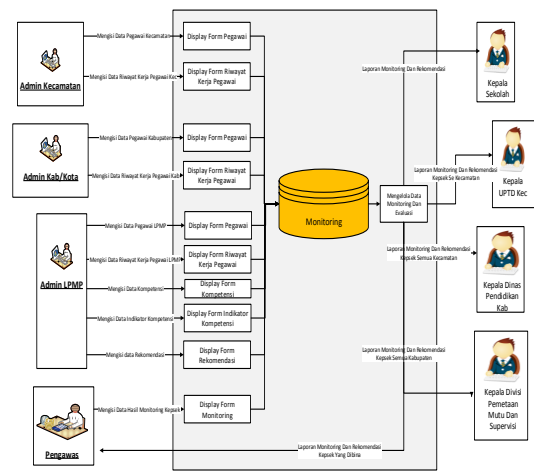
Admin Kecamatan

Mengisi Data Pegawai Kecamatan

Display Form Pegawai

Mengisi Data Riwayat Kerja Pegawai Kec

Display Form Riwayat Kerja Pegawai

Admin Kab/Kota

Mengisi Data Pegawai Kabupaten

Display Form Pegawai

Mengisi Data Riwayat Kerja Pegawai Kab

Display Form Riwayat Kerja Pegawai

Admin LPMP

Mengisi Data Pegawai LPMP

Display Form Pegawai

Mengisi Data Riwayat Kerja Pegawai LPMP

Display Form Riwayat Kerja Pegawai

Mengisi Data Kompetensi

Display Form Kompetensi

Mengisi Data Indikator Kompetensi

Display Form Indikator Kompetensi

Mengisi data Rekomendasi

Display Form Rekomendasi

Pengawas

Mengisi Data Hasil Monitoring Kepsek

Display Form Monitoring

Monitoring

Mengelola Data Monitoring Dan Evaluasi

Laporan Monitoring Dan Rekomendasi

Kepala Sekolah

Laporan Monitoring Dan Rekomendasi Kepsek Se Kecamatan

Kepala UPTD Kec

Laporan Monitoring Dan Rekomendasi Kepsek Semua Kecamatan

Kepala Dinas Pendidikan Kab

Laporan Monitoring Dan Rekomendasi Kepsek Semua Kabupaten

Kepala Divisi Pemetaan Mutu Dan Supervisi

Laporan Monitoring Dan Rekomendasi Kepsek Yang Dibina